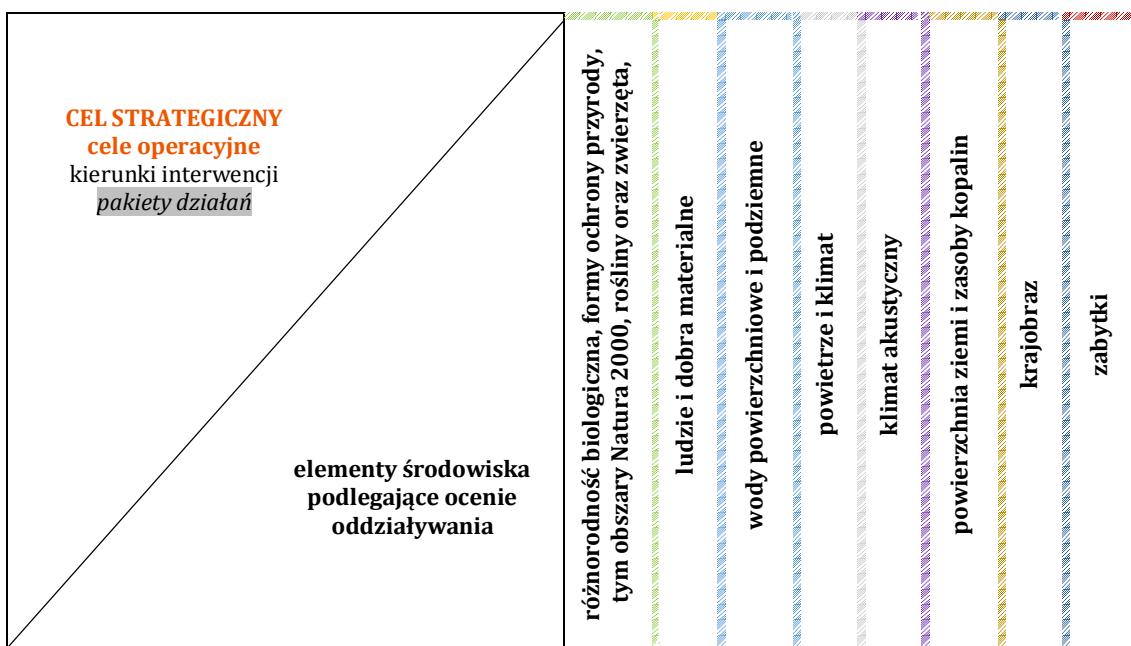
| CEL STRATEGICZNY cele operacyjne kierunki interwencji *pakiety działań* / elementy środowiska podlegające ocenie oddziaływania | różnorodność biologiczna, formy ochrony przyrody, tym obszary Natura 2000, rośliny oraz zwierzęta, | ludzie i dobra materialne | wody powierzchniowe i podziemne | powietrze i klimat | klimat akustyczny | powierzchnia ziemi i zasoby kopalin | krajobraz | zabytki |
|---|---|---|---|---|---|---|---|---|